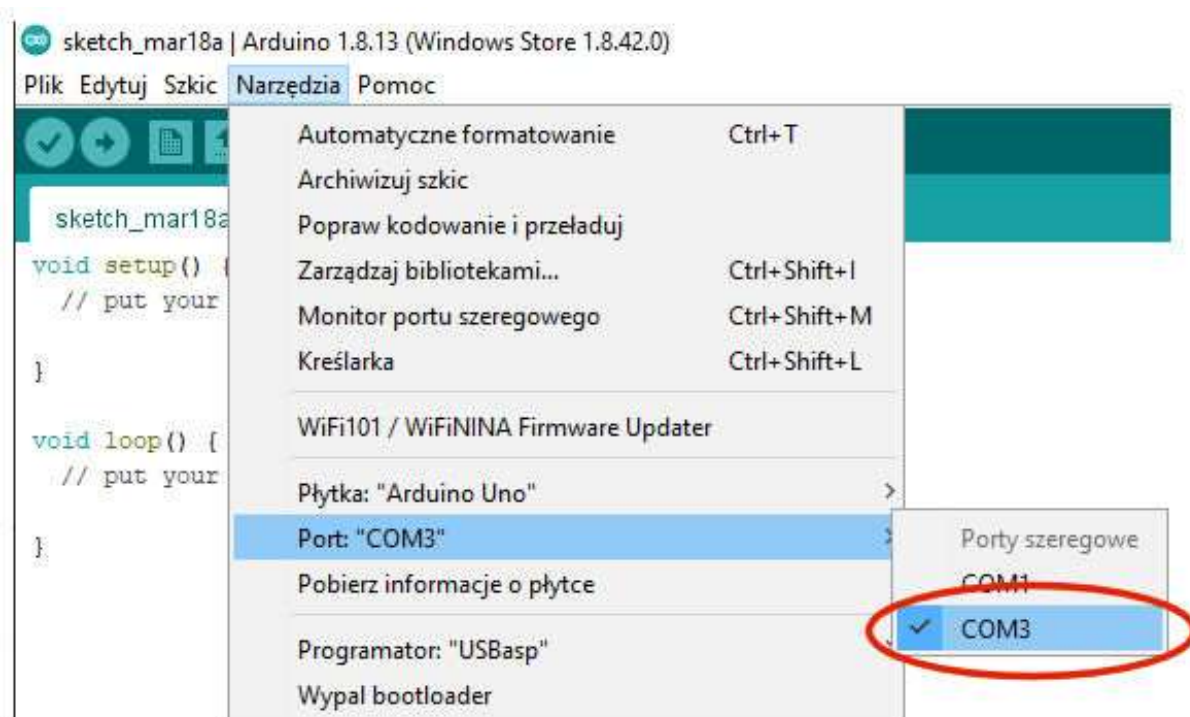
sketch_mar18a | Arduino 1.8.13 (Windows Store 1.8.42.0)

Plik Edytuj Szkic Narzędzia Pomoc

sketch_mar18a

void setup() {
  // put your

}

void loop() {
  // put your

}

Automatyczne formatowanie Ctrl+T
Archiwizuj szkic
Popraw kodowanie i przeładuj
Zarządzaj bibliotekami... Ctrl+Shift+I
Monitor portu szeregowego Ctrl+Shift+M
Kreślarka Ctrl+Shift+L
WiFi101 / WiFiNINA Firmware Updater
Płytka: "Arduino Uno"
Port: "COM3"
Pobierz informacje o płytce
Programator: "USBasp"
Wypal bootloader

Porty szeregowe
COM1
COM3